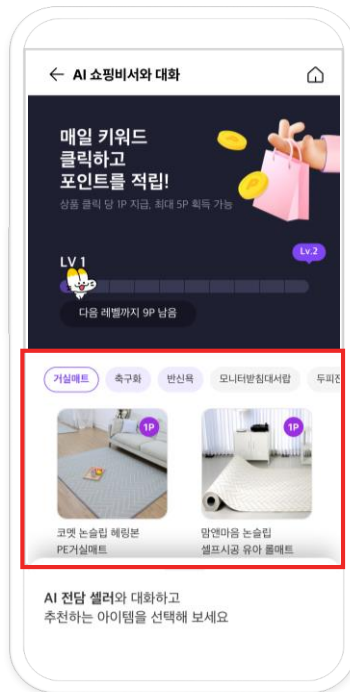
← AI 쇼핑비서와 대화

매일 키워드 클릭하고 포인트를 적립!

상품 클릭 당 1P 지급, 최대 5P 획득 가능

LV 1

Lv.2

다음 레벨까지 9P 남음

거실매트 축구화 반신욕 모니터받침대서랍 두피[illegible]

1P

코멧 논슬립 헤링본 PE거실매트

1P

맘엔마음 논슬립 셀프시공 유아 롤매트

AI 전담 셀러와 대화하고 추천하는 아이템을 선택해 보세요